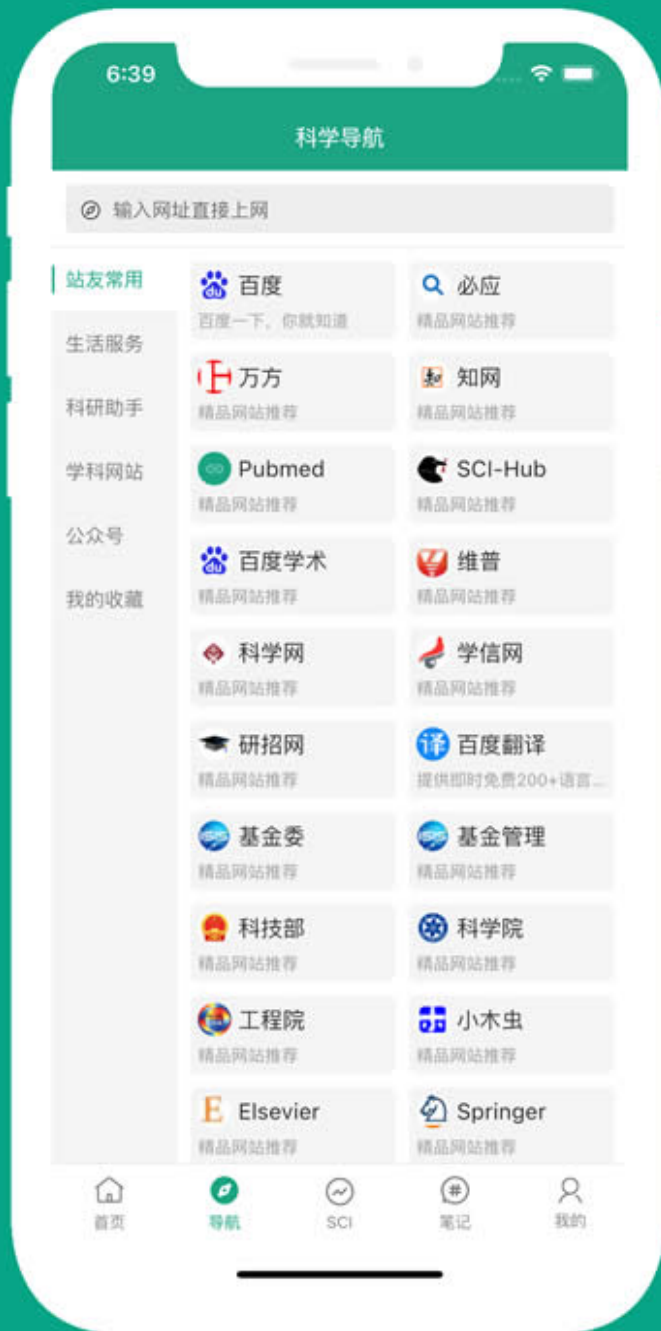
6:39

科学导航

输入网址直接上网

站友常用
生活服务
科研助手
学科网站
公众号
我的收藏

百度
百度一下，你就知道

必应
精品网站推荐

万方
精品网站推荐

知网
精品网站推荐

Pubmed
精品网站推荐

SCI-Hub
精品网站推荐

百度学术
精品网站推荐

维普
精品网站推荐

科学网
精品网站推荐

学信网
精品网站推荐

研招网
精品网站推荐

百度翻译
提供即时免费200+语言...

基金委
精品网站推荐

基金管理
精品网站推荐

科技部
精品网站推荐

科学院
精品网站推荐

工程院
精品网站推荐

小木虫
精品网站推荐

Elsevier
精品网站推荐

Springer
精品网站推荐

首页
导航
SCI
笔记
我的